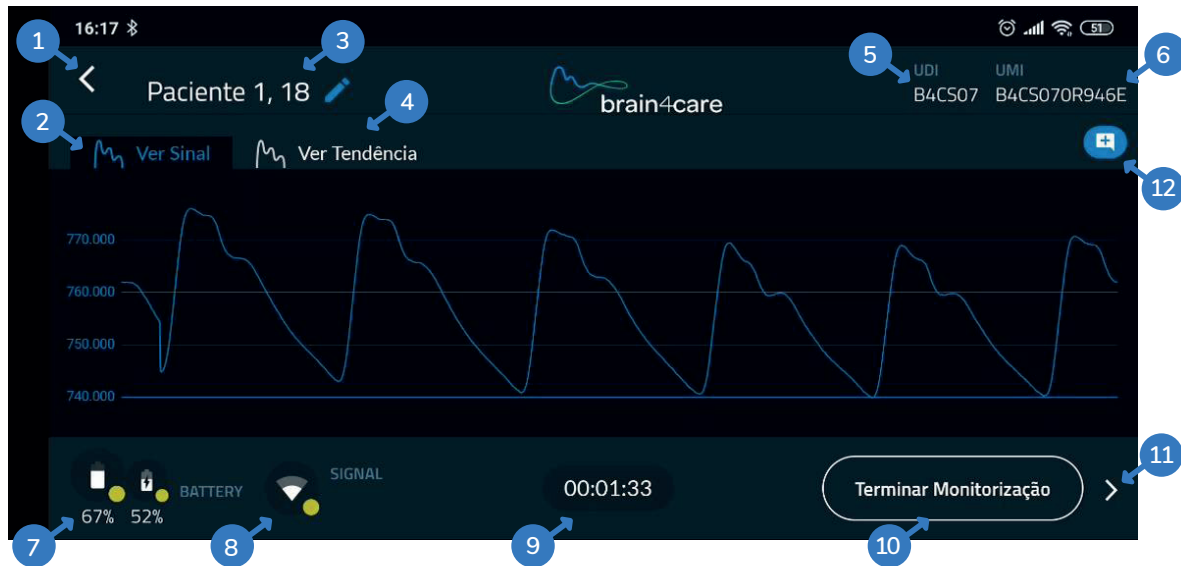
16:17

51

1

3

5

6

Paciente 1, 18

brain4care

UDI
B4CS07

UMI
B4CS070R946E

2

4

Ver Sinal

Ver Tendência

12

770.000

760.000

750.000

740.000

BATTERY

67%

52%

SIGNAL

00:01:33

Terminar Monitorização

11

7

8

9

10